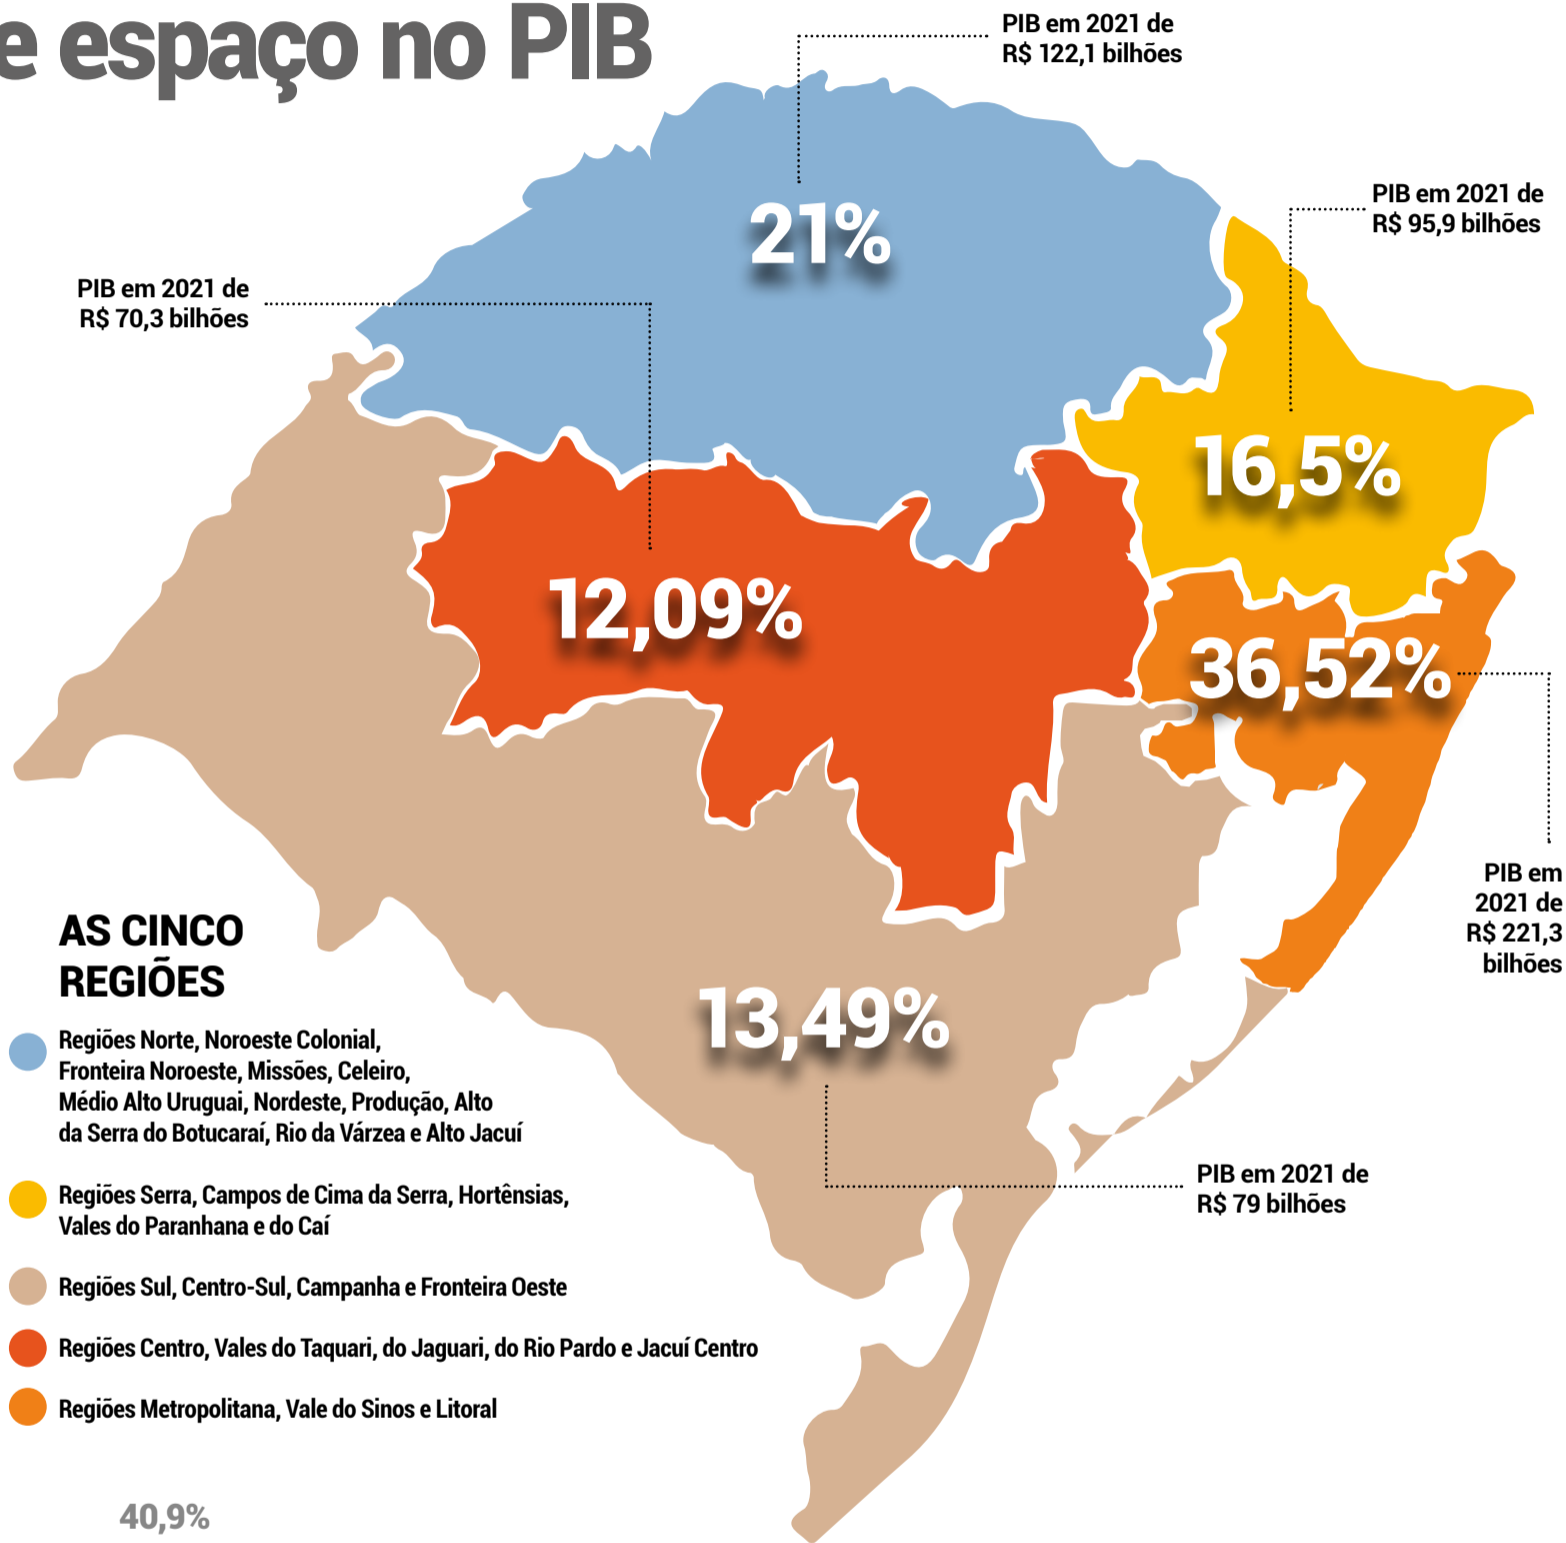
e espaço no PIB

PIB em 2021 de R$ 122,1 bilhões

21%

PIB em 2021 de R$ 95,9 bilhões

16,5%

PIB em 2021 de R$ 70,3 bilhões

12,09%

36,52%

PIB em 2021 de R$ 221,3 bilhões

13,49%

PIB em 2021 de R$ 79 bilhões

AS CINCO REGIÕES

Regiões Norte, Noroeste Colonial, Fronteira Noroeste, Missões, Celeiro, Médio Alto Uruguai, Nordeste, Produção, Alto da Serra do Botucaraí, Rio da Várzea e Alto Jacuí

Regiões Serra, Campos de Cima da Serra, Hortênsias, Vales do Paranhana e do Caí

Regiões Sul, Centro-Sul, Campanha e Fronteira Oeste

Regiões Centro, Vales do Taquari, do Jaguari, do Rio Pardo e Jacuí Centro

Regiões Metropolitana, Vale do Sinos e Litoral

40,9%